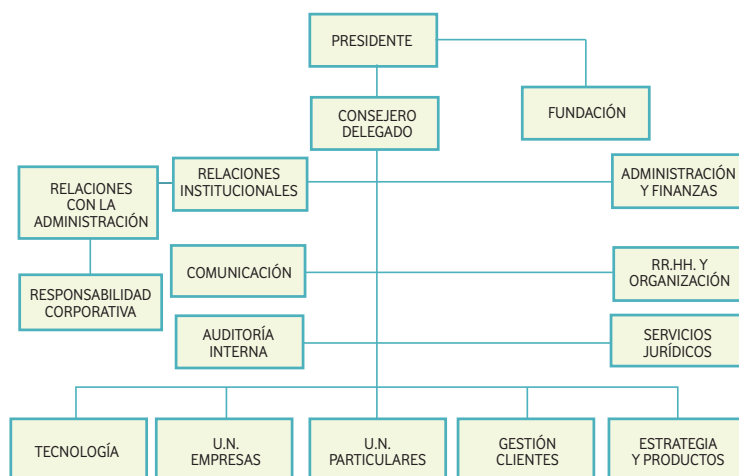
PRESIDENTE

FUNDACIÓN

CONSEJERO DELEGADO

RELACIONES CON LA ADMINISTRACIÓN

RELACIONES INSTITUCIONALES

ADMINISTRACIÓN Y FINANZAS

RESPONSABILIDAD CORPORATIVA

COMUNICACIÓN

RR.HH. Y ORGANIZACIÓN

AUDITORÍA INTERNA

SERVICIOS JURÍDICOS

TECNOLOGÍA

U.N. EMPRESAS

U.N. PARTICULARES

GESTIÓN CLIENTES

ESTRATEGIA Y PRODUCTOS